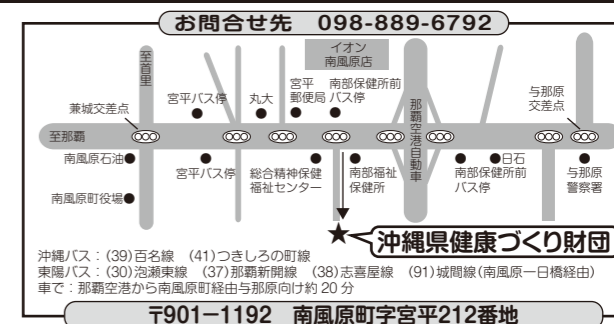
お問合せ先　098-889-6792

イオン
南風原店

至首里

兼城交差点

宮平バス停

丸大

宮平
郵便局

南部保健所前
バス停

那覇空港自動車道

与那原
交差点

至那覇

南風原石油

宮平バス停

総合精神保健
福祉センター

南部福祉
保健所

南部保健所前
バス停

日石

与那原
警察署

南風原町役場

沖縄県健康づくり財団

沖縄バス：(39)百名線　(41)つきしろの町線
東陽バス：(30)泡瀬東線　(37)那覇新開線　(38)志喜屋線　(91)城間線(南風原ー日橋経由)
車で：那覇空港から南風原町経由与那原向け約 20 分

〒901ー1192　南風原町字宮平212番地